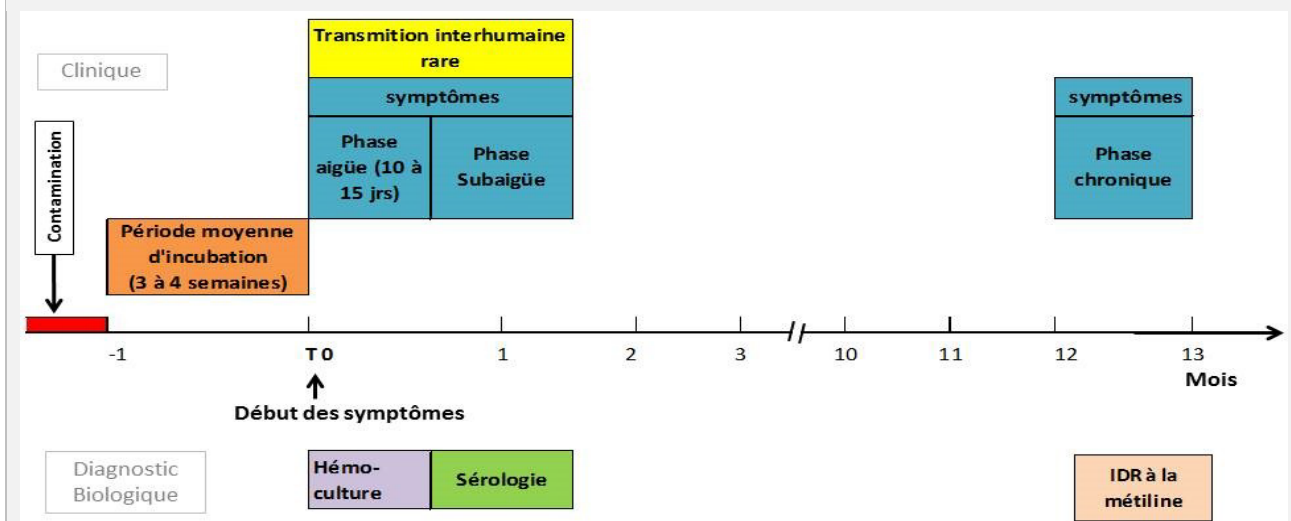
Clinique

Transmition interhumaine rare

symptômes

Phase aigüe (10 à 15 jrs)

Phase Subaigüe

symptômes

Phase chronique

Contamination

Période moyenne d'incubation (3 à 4 semaines)

-1

T 0

1

2

3

10

11

12

13

Mois

Début des symptômes

Diagnostic Biologique

Hémo-culture

Sérologie

IDR à la métiline